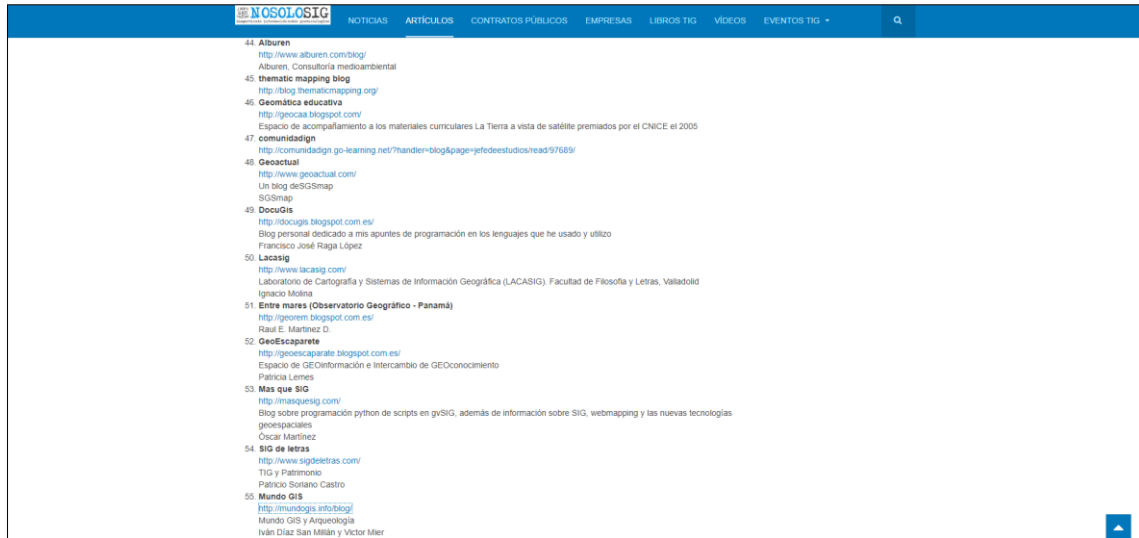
NOSOLOSIG
NOTICIAS ARTÍCULOS CONTRATOS PÚBLICOS EMPRESAS LIBROS TIG VÍDEOS EVENTOS TIG

44. Alburen
http://www.alburen.com/blog/
Alburen, Consultoría medioambiental
45. thematic mapping blog
http://blog.thematicmapping.org/
46. Geomática educativa
http://geocaa.blogspot.com/
Espacio de acompañamiento a los materiales curriculares La Tierra a vista de satélite premiados por el CNICE el 2005
47. comunidadign
http://comunidadign.go-learning.net/?handler=blog&page=jefedeestudios/read/97689/
48. Geoactual
http://www.geoactual.com/
Un blog deSGSmap
SGSmap
49. DocuGis
http://docugis.blogspot.com.es/
Blog personal dedicado a mis apuntes de programación en los lenguajes que he usado y utilizo
Francisco José Raga López
50. Lacasig
http://www.lacasig.com/
Laboratorio de Cartografía y Sistemas de Información Geográfica (LACASIG). Facultad de Filosofía y Letras, Valladolid
Ignacio Molina
51. Entre mares (Observatorio Geográfico - Panamá)
http://georem.blogspot.com.es/
Raul E. Martinez D.
52. GeoEscaparete
http://geoescaparate.blogspot.com.es/
Espacio de GEOinformación e Intercambio de GEOconocimiento
Patricia Lemes
53. Mas que SIG
http://masquesig.com/
Blog sobre programación python de scripts en gvSIG, además de información sobre SIG, webmapping y las nuevas tecnologías geoespaciales
Óscar Martínez
54. SIG de letras
http://www.sigdeletras.com/
TIG y Patrimonio
Patricio Soriano Castro
55. Mundo GIS
http://mundogis.info/blog/
Mundo GIS y Arqueología
Iván Díaz San Millán y Victor Mier